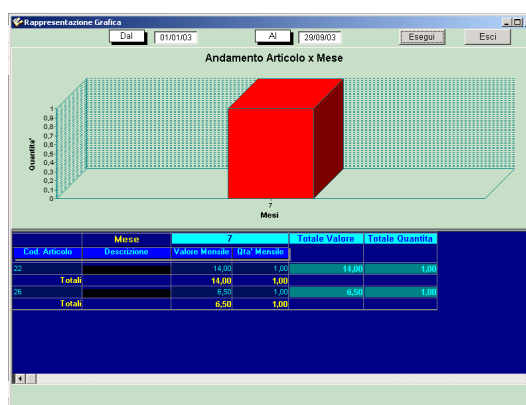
Rappresentazione Grafica

Dal 01/01/03 Al 29/09/03 Esegui Esci

Andamento Articolo x Mese

Quantita'

1
0,9
0,8
0,7
0,6
0,5
0,4
0,3
0,2
0,1
0

7
Mesi

| | Mese | 7 | | Totale Valore | Totale Quantita |
|---|---|---|---|---|---|
| Cod. Articolo | Descrizione | Valore Mensile | Qta' Mensile | | |
| 22 | | 14,00 | 1,00 | 14,00 | 1,00 |
| Totali | | 14,00 | 1,00 | | |
| 26 | | 6,50 | 1,00 | 6,50 | 1,00 |
| Totali | | 6,50 | 1,00 | | |